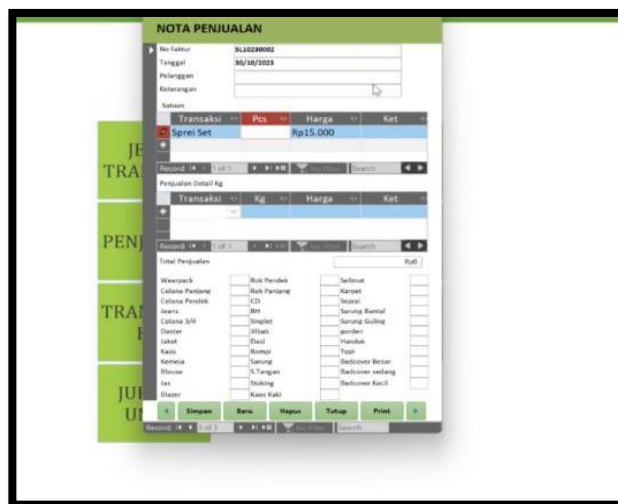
NOTA PENJUALAN

No Faktur SL10280002
Tanggal 30/10/2023
Pelanggan
Keterangan

Satuan

| Transaksi | Pcs | Harga | Ket |
|---|---|---|---|
| Sprei Set | | Rp15.000 | |

Record: 1 of 1 No Filter Search

Penjualan Detail Kg

| Transaksi | Kg | Harga | Ket |
|---|---|---|---|
| | | | |

Record: 1 of 1 No Filter Search

Total Penjualan Rp0

Wearpack
Celana Panjang
Celana Pendek
Jeans
Celana 3/4
Daster
Jaket
Kaos
Kemeja
Blouse
Jas
Blazer

Rok Pendek
Rok Panjang
CD
BH
Singlet
Jilbab
Dasi
Rompi
Sarung
S.Tangan
Stoking
Kaos Kaki

Selimut
Karpet
Seprei
Sarung Bantal
Sarung Guling
gorden
Handuk
Topi
Bedcover Besar
Bedcover sedang
Bedcover Kecil

Simpan Baru Hapus Tutup Print

Record: 3 of 3 No Filter Search

JE
TRA
PEN
TRA
F
JUI
UI